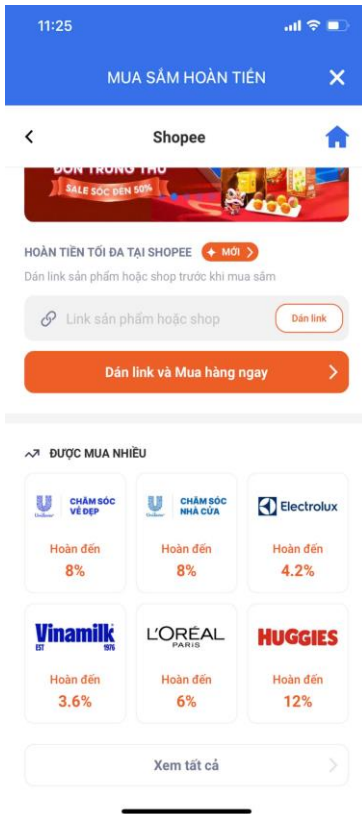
11:25

MUA SẮM HOÀN TIỀN

Shopee

ĐƠN TRUNG THU
SALE SỐC ĐẾN 50%

HOÀN TIỀN TỐI ĐA TẠI SHOPEE + MỚI

Dán link sản phẩm hoặc shop trước khi mua sắm

Link sản phẩm hoặc shop
Dán link

Dán link và Mua hàng ngay

ĐƯỢC MUA NHIỀU

| Unilever CHĂM SÓC VẺ ĐẸP | Unilever CHĂM SÓC NHÀ CỬA | Electrolux |
|---|---|---|
| Hoàn đến 8% | Hoàn đến 8% | Hoàn đến 4.2% |
| Vinamilk EST 1976 | L'ORÉAL PARIS | HUGGIES |
| Hoàn đến 3.6% | Hoàn đến 6% | Hoàn đến 12% |

Xem tất cả